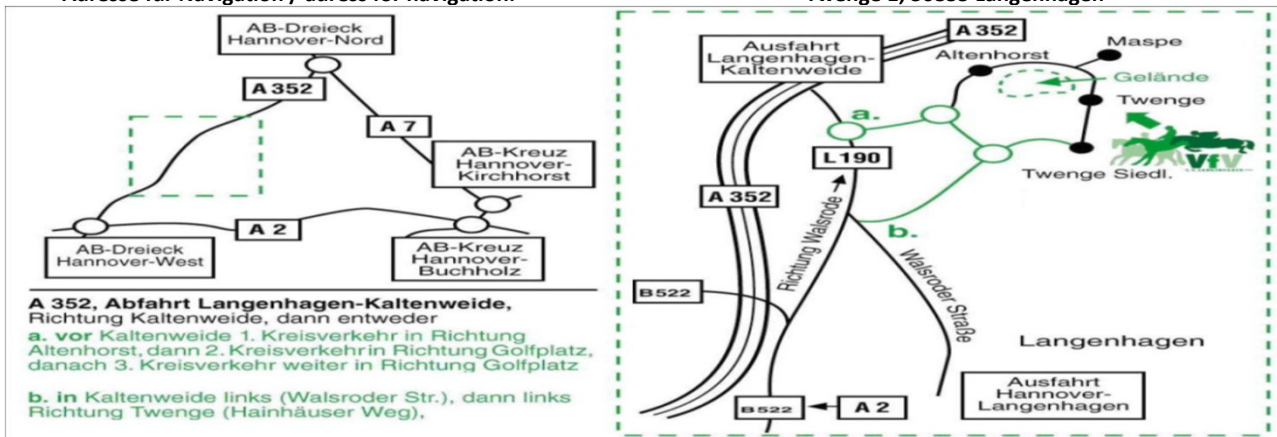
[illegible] für Navigation / adress for navigation: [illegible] 2, 30855 Langenhagen

AB-Dreieck Hannover-Nord

A 352

A 7

AB-Kreuz Hannover-Kirchhorst

A 2

AB-Dreieck Hannover-West

AB-Kreuz Hannover-Buchholz

A 352, Abfahrt Langenhagen-Kaltenweide, Richtung Kaltenweide, dann entweder

a. vor Kaltenweide 1. Kreisverkehr in Richtung Altenhorst, dann 2. Kreisverkehr in Richtung Golfplatz, danach 3. Kreisverkehr weiter in Richtung Golfplatz

b. in Kaltenweide links (Walsroder Str.), dann links Richtung Twenge (Hainhäuser Weg),

A 352

Ausfahrt Langenhagen-Kaltenweide

Altenhorst

Maspe

Gelände

Twenge

a.

L 190

VfV

Twenge Siedl.

A 352

Richtung Walsrode

b.

Walsroder Straße

B 522

Langenhagen

Ausfahrt Hannover-Langenhagen

B 522

A 2